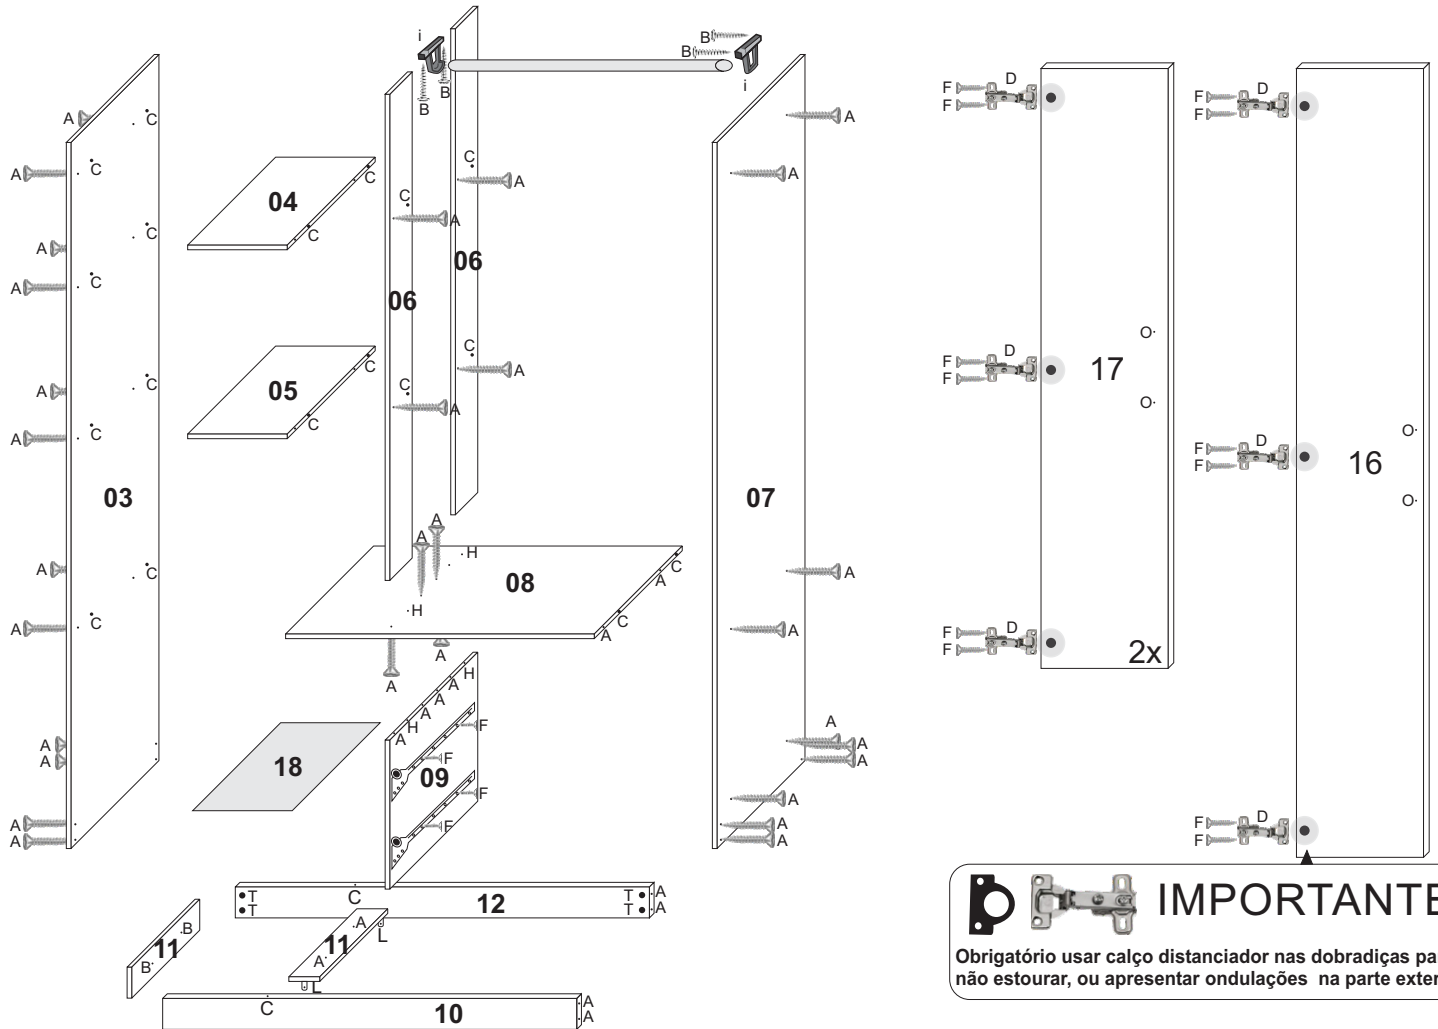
i B B B B i

A C
A C
C
A
A C
A C
A C
A C
A
A
A
A

03

04 C C

05 C C

06 C A C A

06 C A C A

A A H H

08 C A A C

A A

18

A H A A A A H F F F F

09

07 A A A A A A A A A A A

T T C 12 T T A A

11 B B

11 A A L

C 10 A A

F F D
F F D
F F D
17
2x
O
O

F F D
F F D
F F D
16
O
O

IMPORTANTE

Obrigatório usar calço distanciador nas dobradiças pa
não estourar, ou apresentar ondulações na parte exter